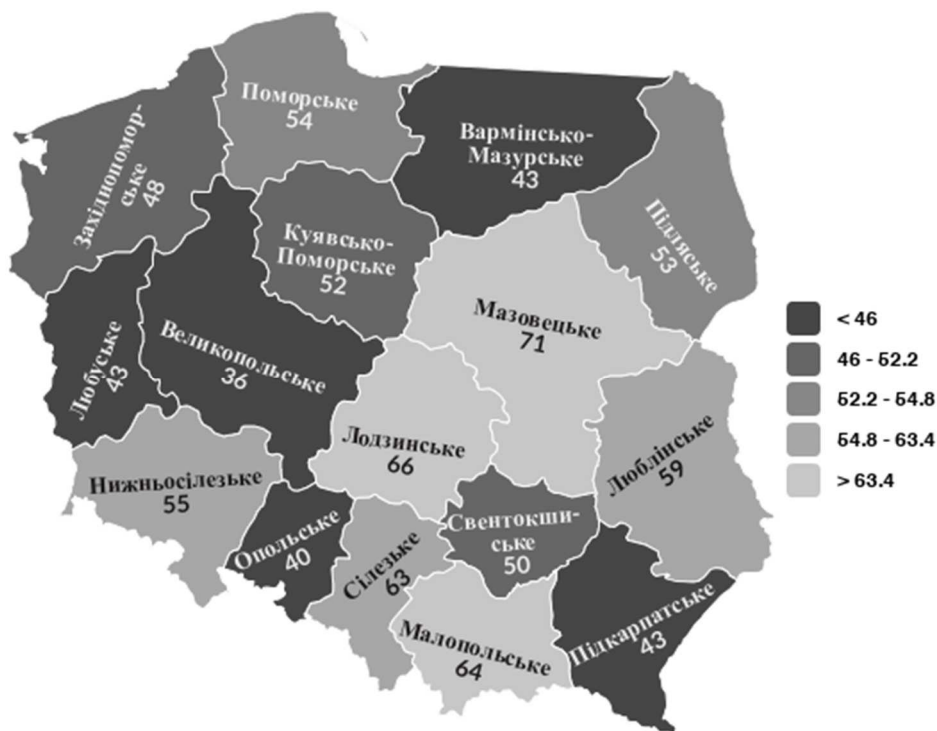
Поморське
54

Західнопоморське
48

Вармінсько-Мазурське
43

Підляське
53

Куявсько-Поморське
52

Мазовецьке
71

Любуське
43

Великопольське
36

Лодзинське
66

Люблінське
59

Нижньосілезьке
55

Опольське
40

Сілезьке
63

Свентокшиське
50

Малопольське
64

Підкарпатське
43

< 46
46 - 52.2
52.2 - 54.8
54.8 - 63.4
> 63.4